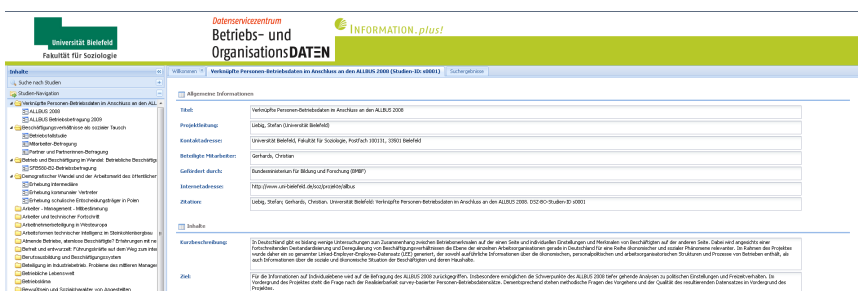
Universität Bielefeld
Fakultät für Soziologie

Datenservicezentrum
Betriebs- und
OrganisationsDATEN

INFORMATION.plus!

Inhalte
Suche nach Studien
Studien-Navigation
Verknüpfte Personen-Betriebsdaten im Anschluss an den ALL...
ALLBUS 2008
ALLBUS Betriebsbefragung 2009
Beschäftigungsverhältnisse als sozialer Tausch
Betriebsfallstudie
Mitarbeiter-Befragung
Partner und Partnerinnen-Befragung
Betrieb und Beschäftigung im Wandel: Betriebliche Beschäftig...
SFB580-B2-Betriebsbefragung
Demographischer Wandel und der Arbeitsmarkt des öffentlicher...
Erhebung intermediäre
Erhebung kommunaler Vertreter
Erhebung schulischer Entscheidungsträger in Polen
Arbeiter - Management - Mitbestimmung
Arbeiter und technischer Fortschritt
Arbeitnehmerbeteiligung in Westeuropa
Arbeitsformen technischer Intelligenz im Steinkohlenbergbau
Abnehmende Betriebe, alternde Beschäftigte? Erfahrungen mit re...
Betrieb und Entwicklung: Führungskräfte auf dem Weg zum inter...
Berufsausbildung und Beschäftigungssystem
Beteiligung in Industriebetrieb. Probleme des mittleren Managen...
Betriebliche Lebenswelt
Betriebsklima
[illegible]

Willkommen | Verknüpfte Personen-Betriebsdaten im Anschluss an den ALLBUS 2008 (Studien-ID: s0001) | Suchergebnisse

Allgemeine Informationen

Titel: Verknüpfte Personen-Betriebsdaten im Anschluss an den ALLBUS 2008

Projektleitung: Liebig, Stefan (Universität Bielefeld)

Kontaktadresse: Universität Bielefeld, Fakultät für Soziologie, Postfach 100131, 33501 Bielefeld

Beteiligte Mitarbeiter: Gerhards, Christian

Gefördert durch: Bundesministerium für Bildung und Forschung (BMBF)

Internetadresse: http://www.uni-bielefeld.de/soz/projekte/albus

Zitation: Liebig, Stefan; Gerhards, Christian. Universität Bielefeld: Verknüpfte Personen-Betriebsdaten im Anschluss an den ALLBUS 2008. DSZ-BO-Studien-ID s0001

Inhalte

Kurzbeschreibung: In Deutschland gibt es bislang wenige Untersuchungen zum Zusammenhang zwischen Betriebsmerkmalen auf der einen Seite und individuellen Einstellungen und Merkmalen von Beschäftigten auf der anderen Seite. Dabei wird angesichts einer fortschreitenden Dezentralisierung und Deregulierung von Beschäftigungsverhältnissen die Ebene der einzelnen Arbeitsorganisationen gerade in Deutschland für eine Reihe ökonomischer und individueller Phänomene relevanter. Im Rahmen des Projektes wurde daher ein so genannter Linked-Employer-Employee-Datensatz (LEE) generiert, der sowohl ausführliche Informationen über die ökonomischen, personalpolitischen und arbeitsorganisatorischen Strukturen und Prozesse von Betrieben enthält, als auch Informationen über die soziale und ökonomische Situation der Beschäftigten und deren Haushalte.

Ziel: Für die Informationen zur Individualebene wird auf die Befragung des ALLBUS 2008 zurückgegriffen. Insbesondere ermöglichen die Schwerpunkte des ALLBUS 2008 tiefer gehende Analysen zu politischen Einstellungen und Freizeitverhalten. Im Vordergrund des Projektes steht die Frage nach der Realisierbarkeit survey-basierter Personen-Betriebsdatensätze. Dementsprechend stehen methodische Fragen des Vorgehens und der Qualität des resultierenden Datensatzes im Vordergrund des Projektes.